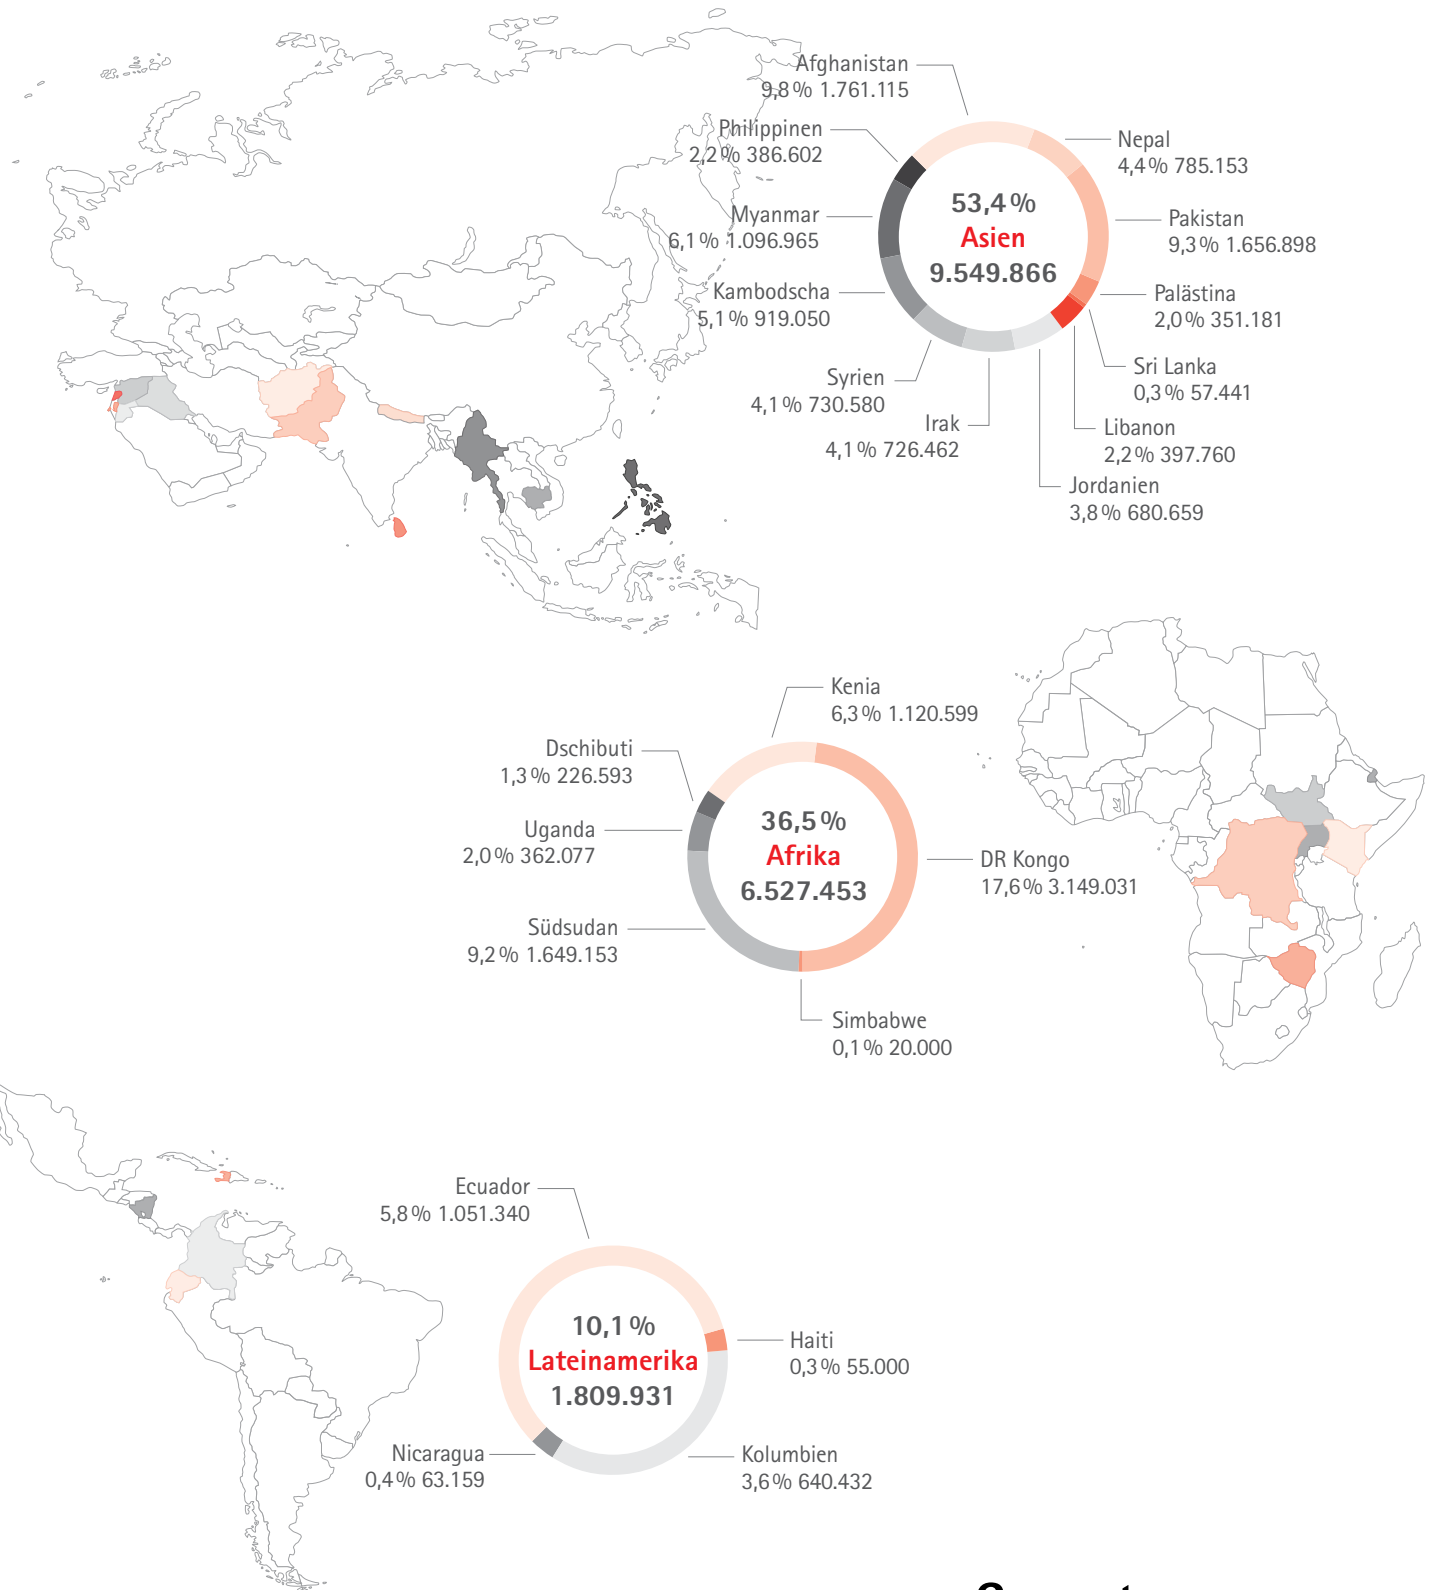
Afghanistan
9,8 % 1.761.115

Philippinen
2,2 % 386.602

Nepal
4,4 % 785.153

53,4 %
Asien
9.549.866

Myanmar
6,1 % 1.096.965

Pakistan
9,3 % 1.656.898

Kambodscha
5,1 % 919.050

Palästina
2,0 % 351.181

Sri Lanka
0,3 % 57.441

Syrien
4,1 % 730.580

Irak
4,1 % 726.462

Libanon
2,2 % 397.760

Jordanien
3,8 % 680.659

Kenia
6,3 % 1.120.599

Dschibuti
1,3 % 226.593

Uganda
2,0 % 362.077

36,5 %
Afrika
6.527.453

DR Kongo
17,6 % 3.149.031

Südsudan
9,2 % 1.649.153

Simbabwe
0,1 % 20.000

Ecuador
5,8 % 1.051.340

10,1 %
Lateinamerika
1.809.931

Haiti
0,3 % 55.000

Nicaragua
0,4 % 63.159

Kolumbien
3,6 % 640.432